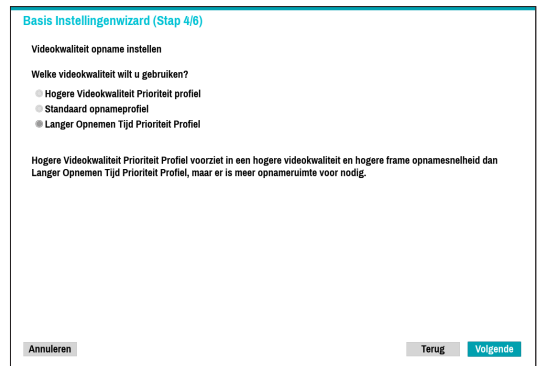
Basis Instellingenwizard (Stap 4/6)

Videokwaliteit opname instellen

Welke videokwaliteit wilt u gebruiken?

Hogere Videokwaliteit Prioriteit profiel
Standaard opnameprofiel
Langer Opnemen Tijd Prioriteit Profiel

Hogere Videokwaliteit Prioriteit Profiel voorziet in een hogere videokwaliteit en hogere frame opnamesnelheid dan Langer Opnemen Tijd Prioriteit Profiel, maar er is meer opnameruimte voor nodig.

Annuleren

Terug

Volgende